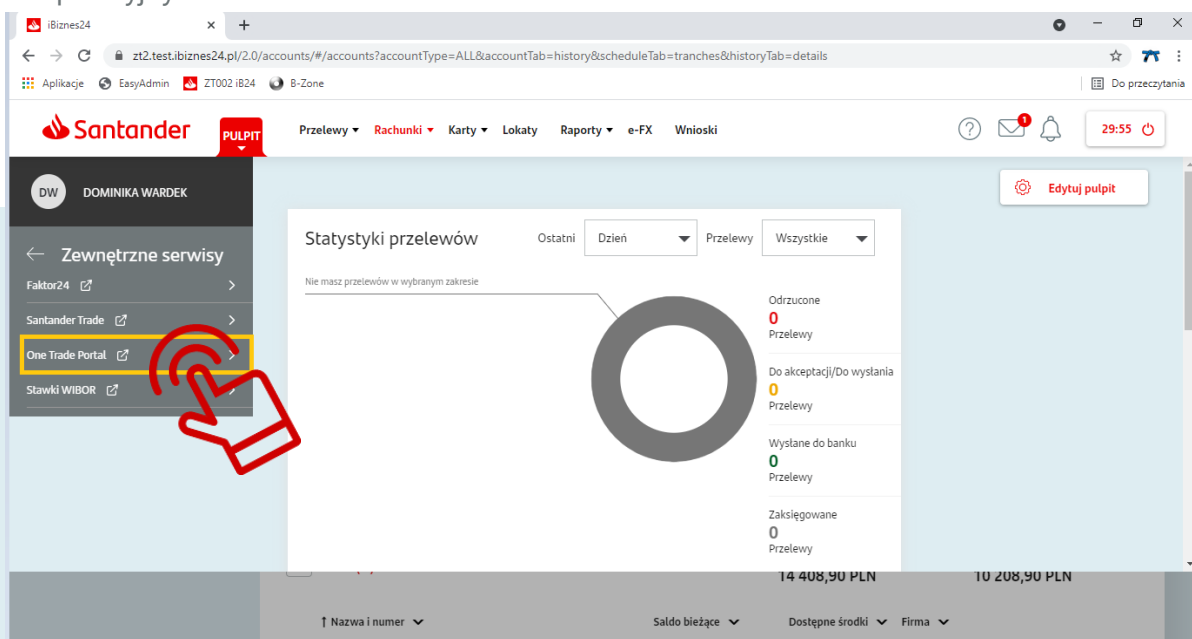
iBiznes24

zt2.test.ibiznes24.pl/2.0/accounts/#/accounts?accountType=ALL&accountTab=history&scheduleTab=tranches&historyTab=details

Aplikacje EasyAdmin ZT002 iB24 B-Zone Do przeczytania

Santander PULPIT Przelewy Rachunki Karty Lokaty Raporty e-FX Wnioski

1

29:55

DW DOMINIKA WARDEK

Edytuj pulpit

← Zewnętrzne serwisy

Faktor24

Santander Trade

One Trade Portal

Stawki WIBOR

Statystyki przelewów Ostatni Dzień Przelewy Wszystkie

Nie masz przelewów w wybranym zakresie

Odrzucone
0
Przelewy

Do akceptacji/Do wysłania
0
Przelewy

Wysłane do banku
0
Przelewy

Zaksięgowane
0
Przelewy

14 408,90 PLN 10 208,90 PLN

Nazwa i numer Saldo bieżące Dostępne środki Firma